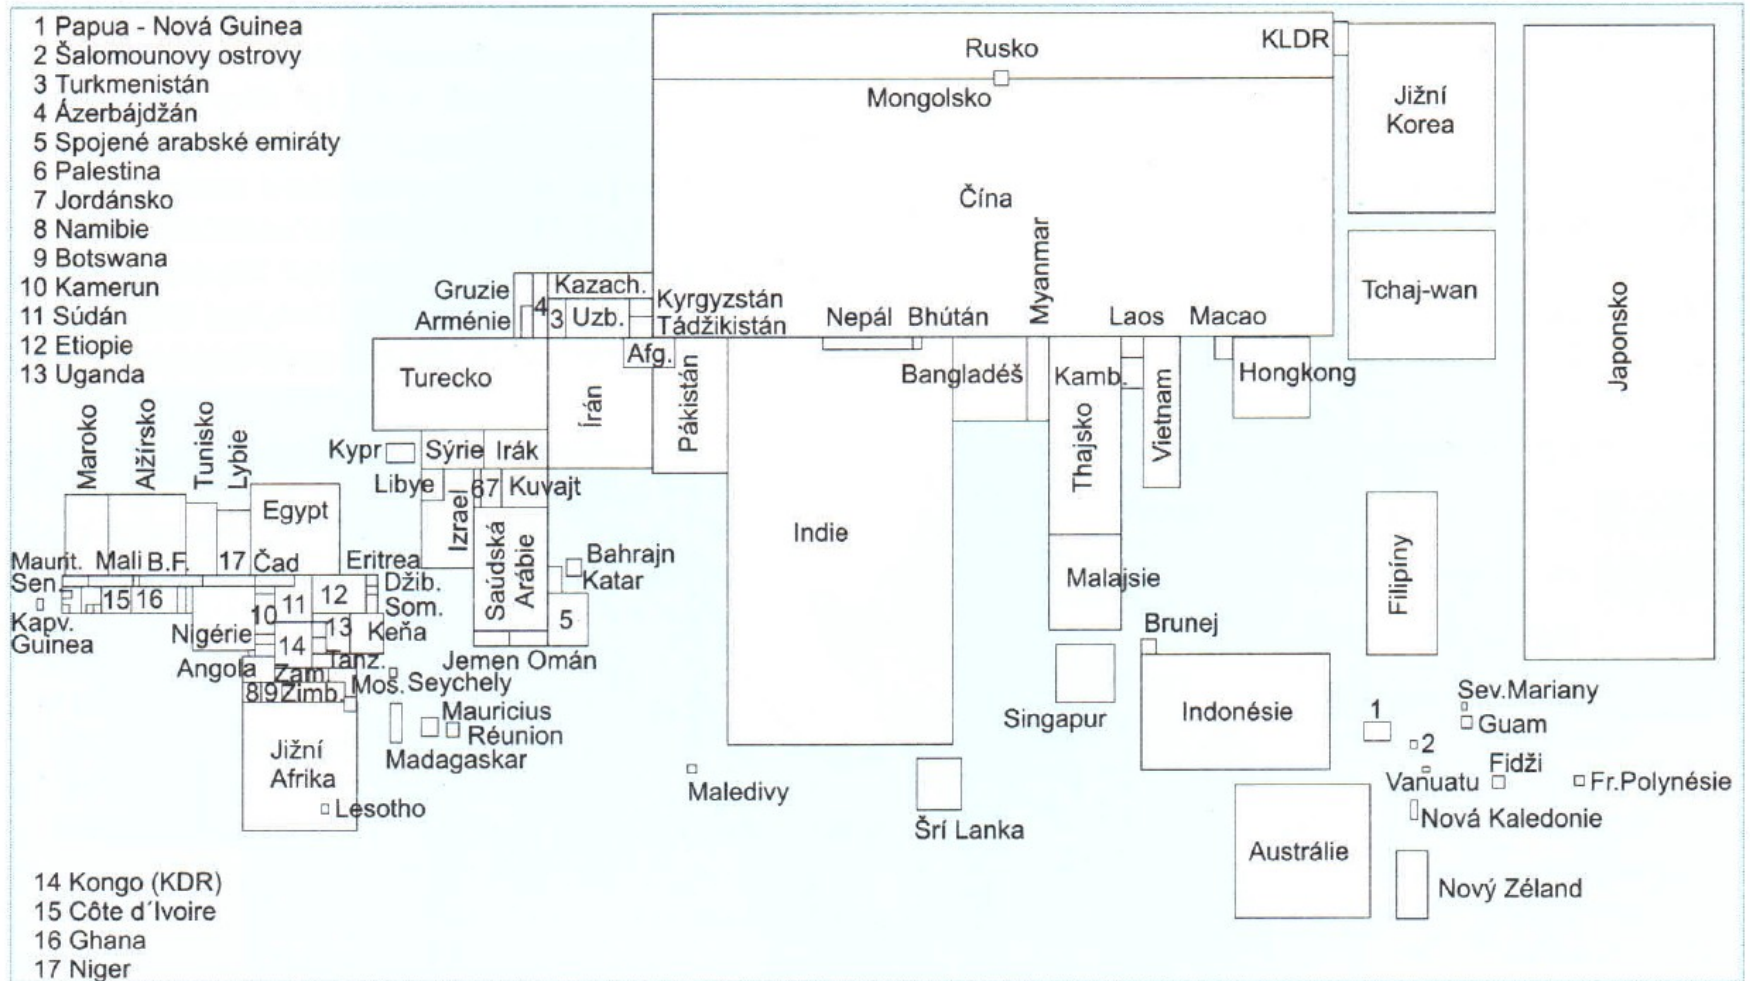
1 Papua - Nová Guinea
2 Šalomounovy ostrovy
3 Turkmenistán
4 Ázerbájdžán
5 Spojené arabské emiráty
6 Palestina
7 Jordánsko
8 Namibie
9 Botswana
10 Kamerun
11 Súdán
12 Etiopie
13 Uganda

Rusko
KLDR
Mongolsko
Jižní Korea
Čína
Tchaj-wan
Japonsko
Gruzie
Arménie
4
3
Kazach.
Uzb.
Kyrgyzstán
Tádžikistán
Nepál
Bhútán
Myanmar
Laos
Macao
Afg.
Turecko
Írán
Pákistán
Bangladéš
Kamb.
Hongkong
Maroko
Alžírsko
Tunisko
Lybie
Kypr
Sýrie
Irák
Libye
6
7
Kuvajt
Egypt
Izrael
Indie
Thajsko
Vietnam
Saúdská Arábie
Bahrajn
Katar
5
Maurit.
Mali
B.F.
17
Čad
Eritrea
Sen.
15
16
12
Džib.
Som.
Kapv.
Guinea
Nigérie
10
11
14
13
Keňa
Malajsie
Filipíny
Brunej
Angola
Zam.
Tanz.
Jemen
Omán
8
9
Zimb.
Mos.
Seychely
Mauricius
Réunion
Singapur
Indonésie
Sev.Mariany
Guam
1
2
Jižní Afrika
Madagaskar
Maledivy
Vanuatu
Fidži
Fr.Polynésie
Lesotho
Šrí Lanka
Nová Kaledonie
Austrálie
Nový Zéland

14 Kongo (KDR)
15 Côte d´Ivoire
16 Ghana
17 Niger